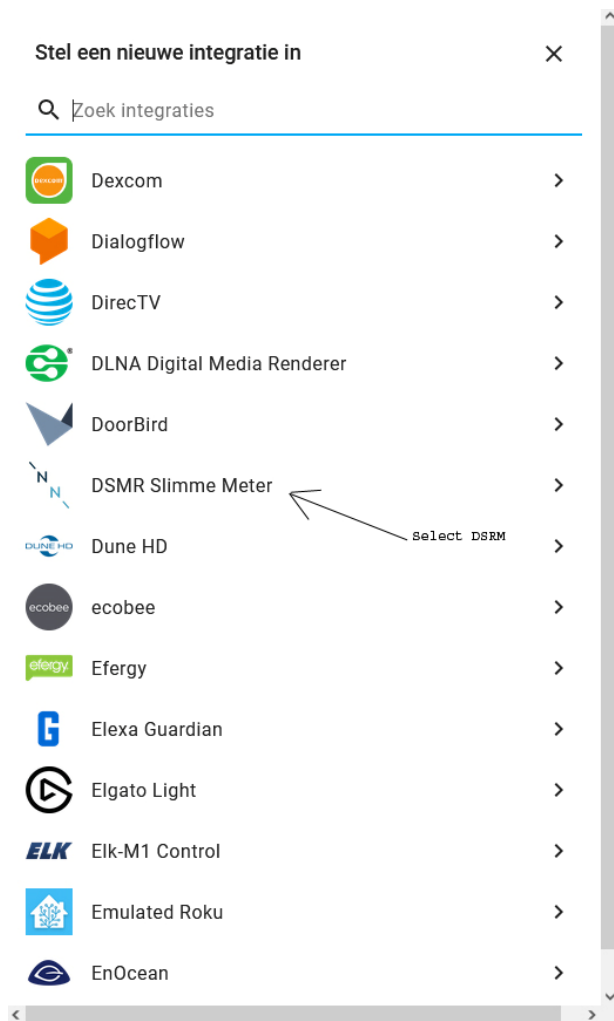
Stel een nieuwe integratie in

Zoek integraties

DEXCOM Dexcom

Dialogflow

DirecTV

DLNA Digital Media Renderer

DoorBird

DSMR Slimme Meter

Select DSRM

DUNE HD Dune HD

ecobee ecobee

efergy Efergy

Elexa Guardian

Elgato Light

ELK Elk-M1 Control

Emulated Roku

EnOcean